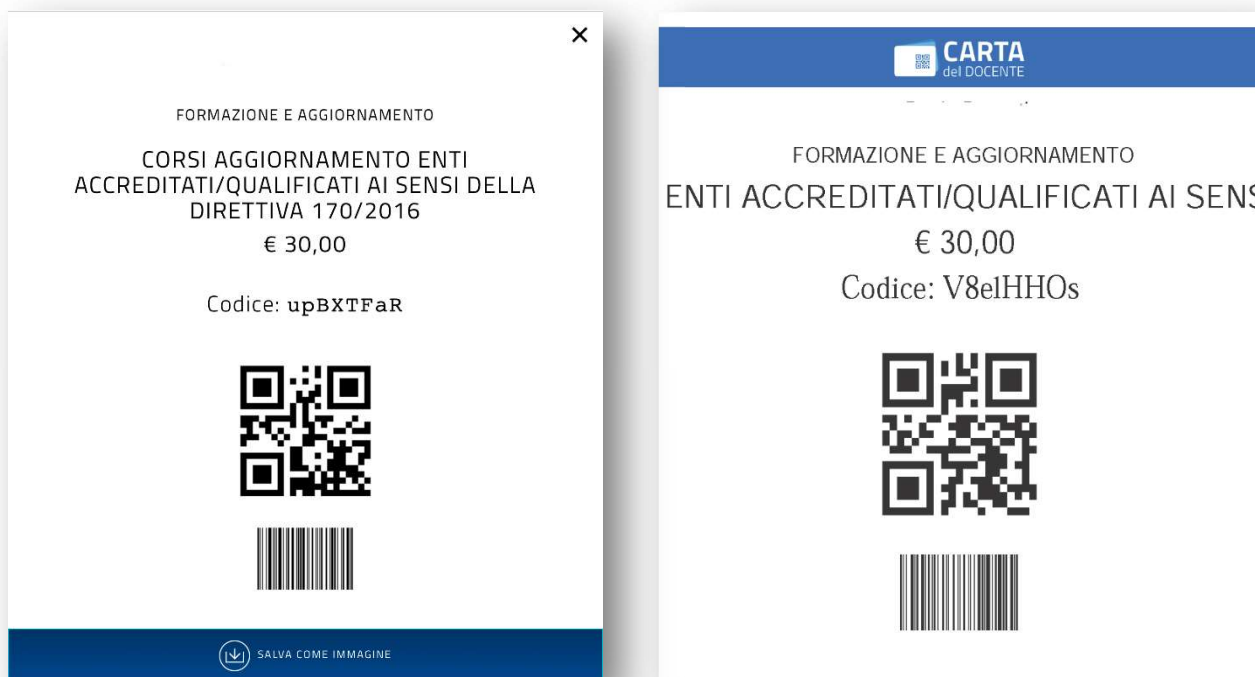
×

FORMAZIONE E AGGIORNAMENTO

CORSI AGGIORNAMENTO ENTI ACCREDITATI/QUALIFICATI AI SENSI DELLA DIRETTIVA 170/2016

€ 30,00

Codice: upBXTFaR

SALVA COME IMMAGINE

CARTA del DOCENTE

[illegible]

FORMAZIONE E AGGIORNAMENTO

ENTI ACCREDITATI/QUALIFICATI AI SENS

€ 30,00

Codice: V8elHHOs